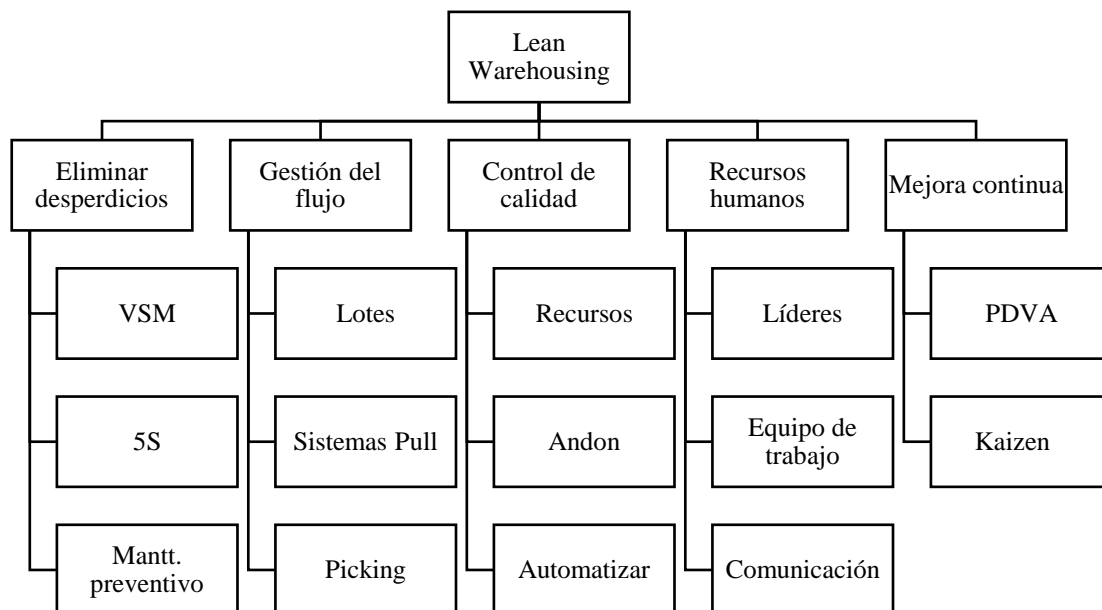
Lean Warehousing

Eliminar desperdicios

VSM

5S

Mantt. preventivo

Gestión del flujo

Lotes

Sistemas Pull

Picking

Control de calidad

Recursos

Andon

Automatizar

Recursos humanos

Líderes

Equipo de trabajo

Comunicación

Mejora continua

PDVA

Kaizen